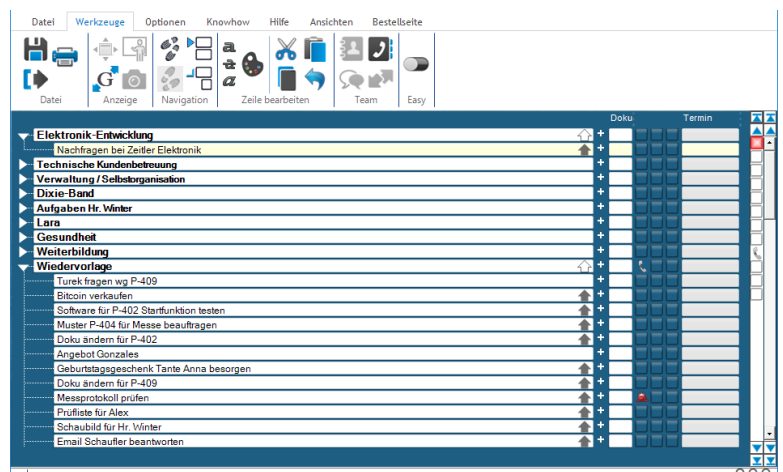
Datei Werkzeuge Optionen Knowhow Hilfe Ansichten Bestellseite

Datei Anzeige Navigation Zeile bearbeiten Team Easy

Doku Termin

Elektronik-Entwicklung
Nachfragen bei Zeitler Elektronik
Technische Kundenbetreuung
Verwaltung / Selbstorganisation
Dixie-Band
Aufgaben Hr. Winter
Lara
Gesundheit
Weiterbildung
Wiedervorlage
Turek fragen wg P-409
Bitcoin verkaufen
Software für P-402 Startfunktion testen
Muster P-404 für Messe beauftragen
Doku ändern für P-402
Angebot Gonzales
Geburtstagsgeschenk Tante Anna besorgen
Doku ändern für P-409
Messprotokoll prüfen
Prüfliste für Alex
Schaubild für Hr. Winter
Email Schaufler beantworten